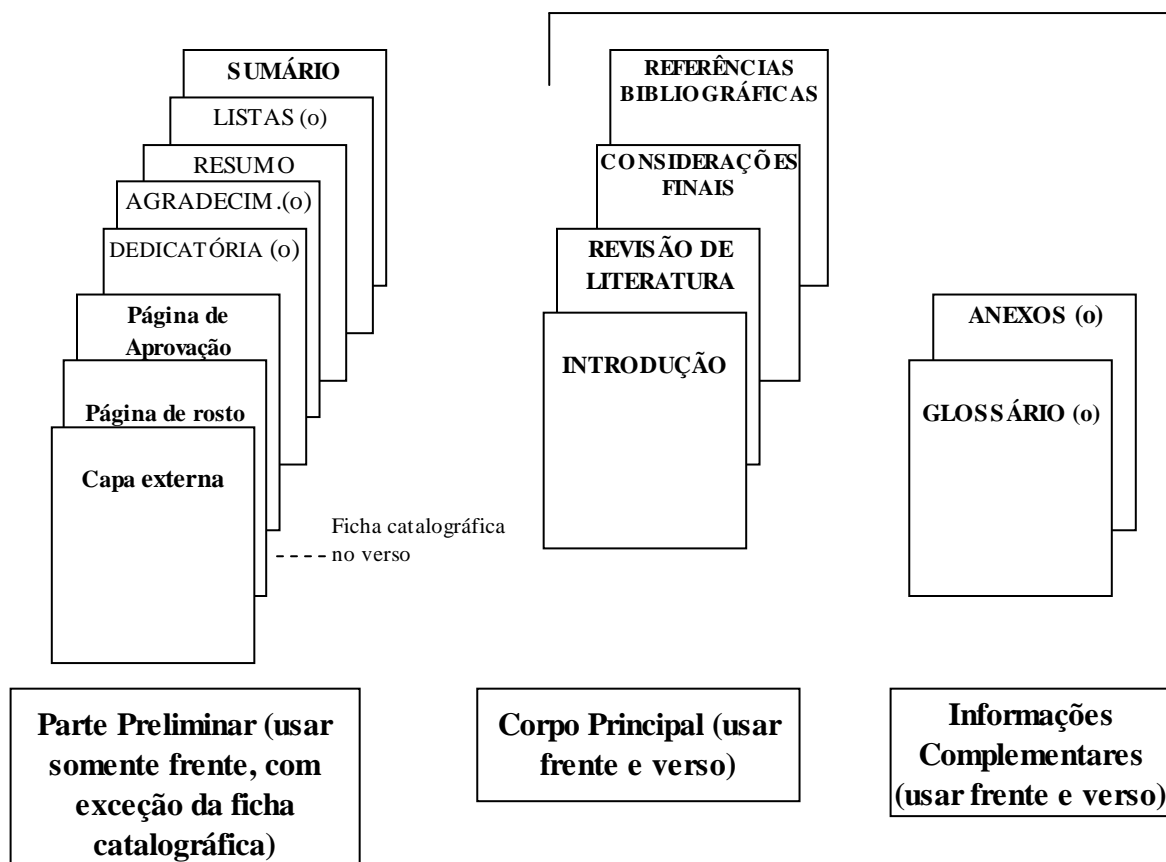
SUMÁRIO

LISTAS (o)

RESUMO

AGRADECIM.(o)

DEDICATÓRIA (o)

Página de Aprovação

Página de rosto

Capa externa

Ficha catalográfica no verso

REFERÊNCIAS BIBLIOGRÁFICAS

CONSIDERAÇÕES FINAIS

REVISÃO DE LITERATURA

INTRODUÇÃO

ANEXOS (o)

GLOSSÁRIO (o)

Parte Preliminar (usar somente frente, com exceção da ficha catalográfica)

Corpo Principal (usar frente e verso)

Informações Complementares (usar frente e verso)